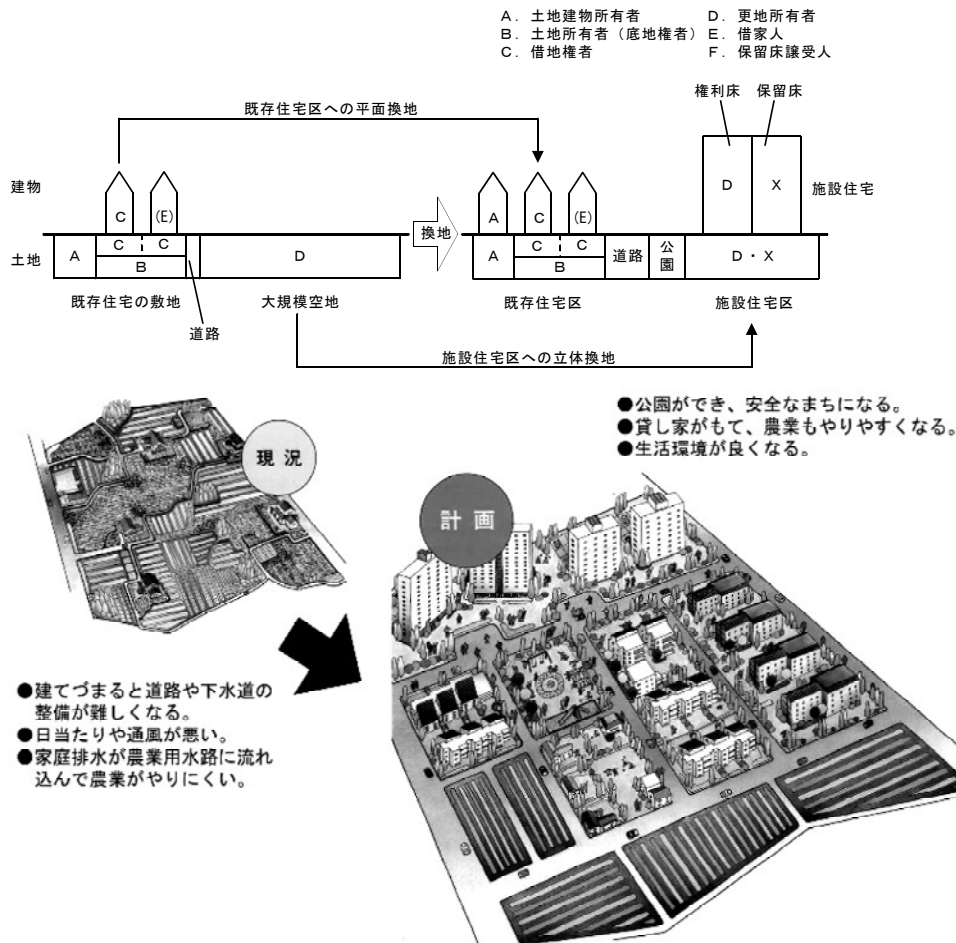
A．土地建物所有者
B．土地所有者（底地権者）
C．借地権者

D．更地所有者
E．借家人
F．保留床譲受人

既存住宅区への平面換地

権利床　保留床

建物

C　(E)

D　X

施設住宅

A　C　(E)

換地

土地

A　C　C　B　D

A　C　C　B　道路　公園　D・X

既存住宅の敷地

大規模空地

既存住宅区

施設住宅区

道路

施設住宅区への立体換地

現況

計画

●公園ができ、安全なまちになる。
●貸し家がもて、農業もやりやすくなる。
●生活環境が良くなる。

●建てづまると道路や下水道の整備が難しくなる。
●日当たりや通風が悪い。
●家庭排水が農業用水路に流れ込んで農業がやりにくい。